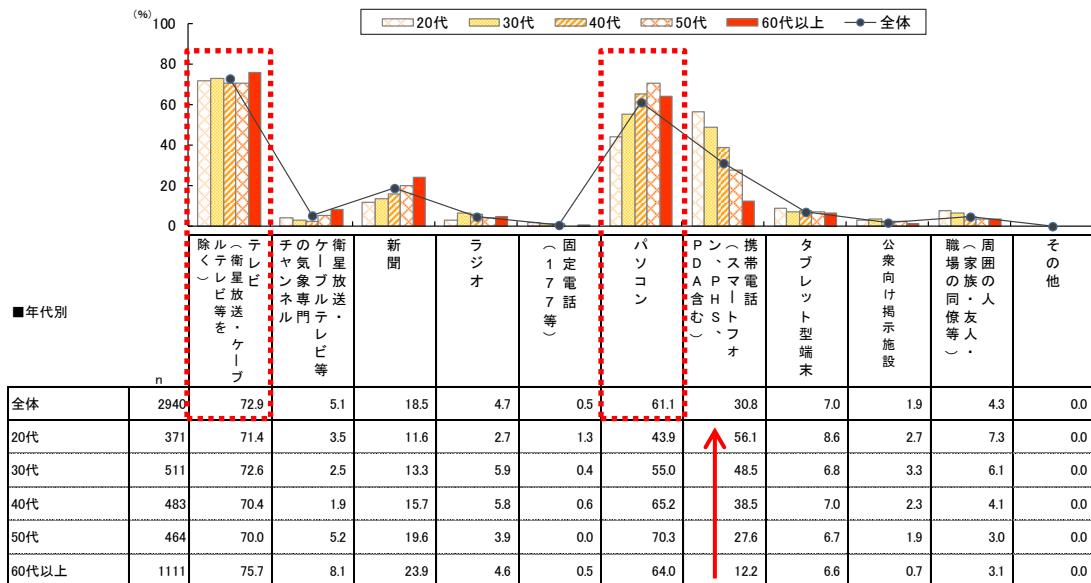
(%)
100
80
60
40
20
0

20代 30代 40代 50代 60代以上 全体

■年代別

|  | n | テレビ（衛星放送・ケーブルテレビ等を除く） | 衛星放送・ケーブルテレビ等の気象専門チャンネル | 新聞 | ラジオ | 固定電話（177等） | パソコン | 携帯電話（スマートフォン、PHS、PDA含む） | タブレット型端末 | 公衆向け掲示施設 | 周囲の人（家族・友人・職場の同僚等） | その他 |
|---|---|---|---|---|---|---|---|---|---|---|---|---|
| 全体 | 2940 | 72.9 | 5.1 | 18.5 | 4.7 | 0.5 | 61.1 | 30.8 | 7.0 | 1.9 | 4.3 | 0.0 |
| 20代 | 371 | 71.4 | 3.5 | 11.6 | 2.7 | 1.3 | 43.9 | 56.1 | 8.6 | 2.7 | 7.3 | 0.0 |
| 30代 | 511 | 72.6 | 2.5 | 13.3 | 5.9 | 0.4 | 55.0 | 48.5 | 6.8 | 3.3 | 6.1 | 0.0 |
| 40代 | 483 | 70.4 | 1.9 | 15.7 | 5.8 | 0.6 | 65.2 | 38.5 | 7.0 | 2.3 | 4.1 | 0.0 |
| 50代 | 464 | 70.0 | 5.2 | 19.6 | 3.9 | 0.0 | 70.3 | 27.6 | 6.7 | 1.9 | 3.0 | 0.0 |
| 60代以上 | 1111 | 75.7 | 8.1 | 23.9 | 4.6 | 0.5 | 64.0 | 12.2 | 6.6 | 0.7 | 3.1 | 0.0 |